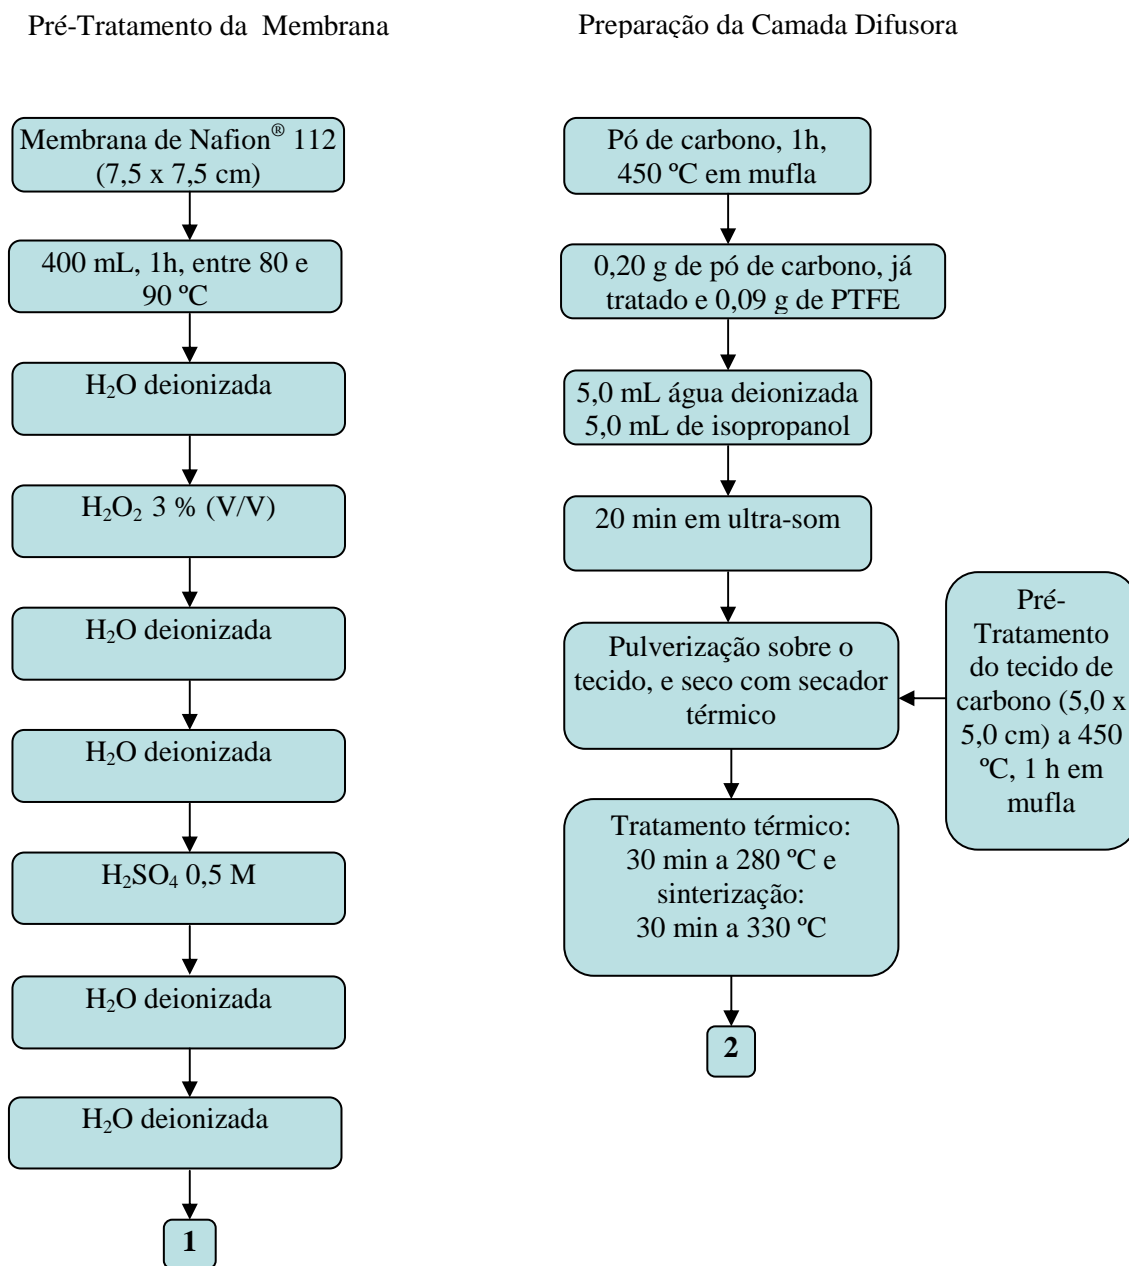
Pré-Tratamento da Membrana

Membrana de Nafion® 112 (7,5 x 7,5 cm)

400 mL, 1h, entre 80 e 90 ºC

$H_2O$ deionizada

$H_2O_2$ 3 % (V/V)

$H_2O$ deionizada

$H_2O$ deionizada

$H_2SO_4$ 0,5 M

$H_2O$ deionizada

$H_2O$ deionizada

1

Preparação da Camada Difusora

Pó de carbono, 1h, 450 ºC em mufla

0,20 g de pó de carbono, já tratado e 0,09 g de PTFE

5,0 mL água deionizada 5,0 mL de isopropanol

20 min em ultra-som

Pulverização sobre o tecido, e seco com secador térmico

Pré-Tratamento do tecido de carbono (5,0 x 5,0 cm) a 450 ºC, 1 h em mufla

Tratamento térmico: 30 min a 280 ºC e sinterização: 30 min a 330 ºC

2